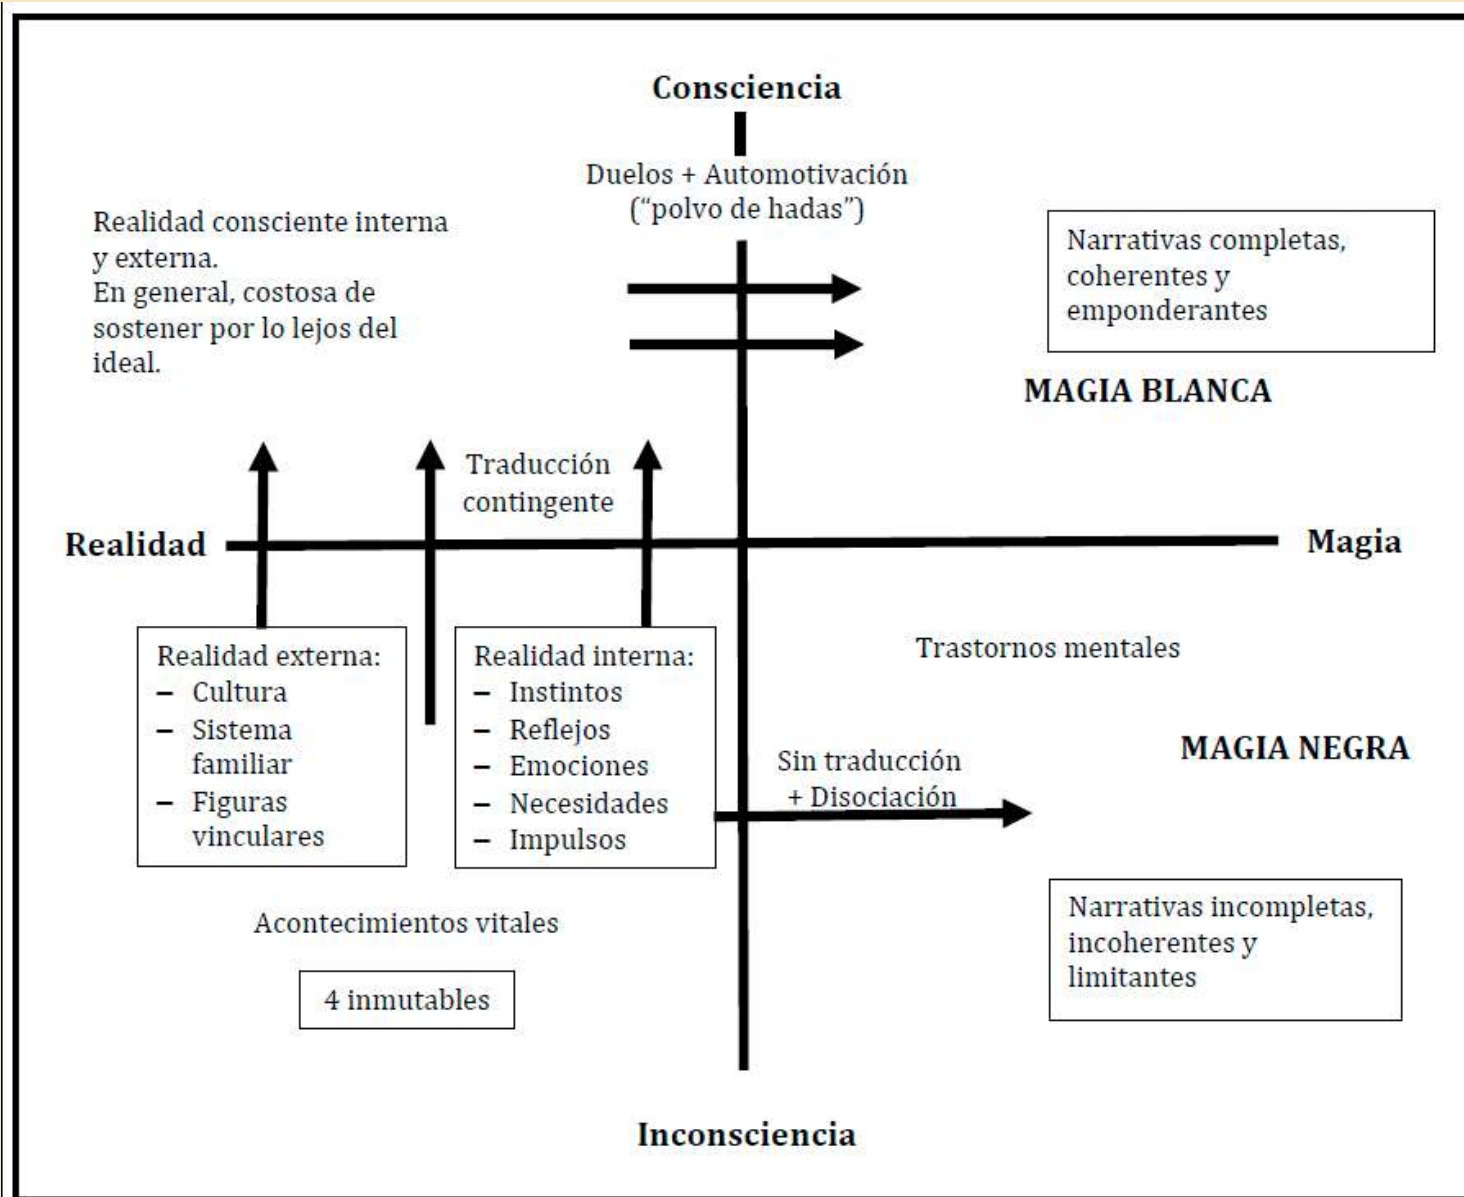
Consciencia

Duelos + Automotivación ("polvo de hadas")

Realidad consciente interna y externa.
En general, costosa de sostener por lo lejos del ideal.

Narrativas completas, coherentes y emponderantes

MAGIA BLANCA

Traducción contingente

Realidad

Magia

Realidad externa:
– Cultura
– Sistema familiar
– Figuras vinculares

Realidad interna:
– Instintos
– Reflejos
– Emociones
– Necesidades
– Impulsos

Trastornos mentales

MAGIA NEGRA

Sin traducción + Disociación

Acontecimientos vitales

4 inmutables

Narrativas incompletas, incoherentes y limitantes

Inconsciencia